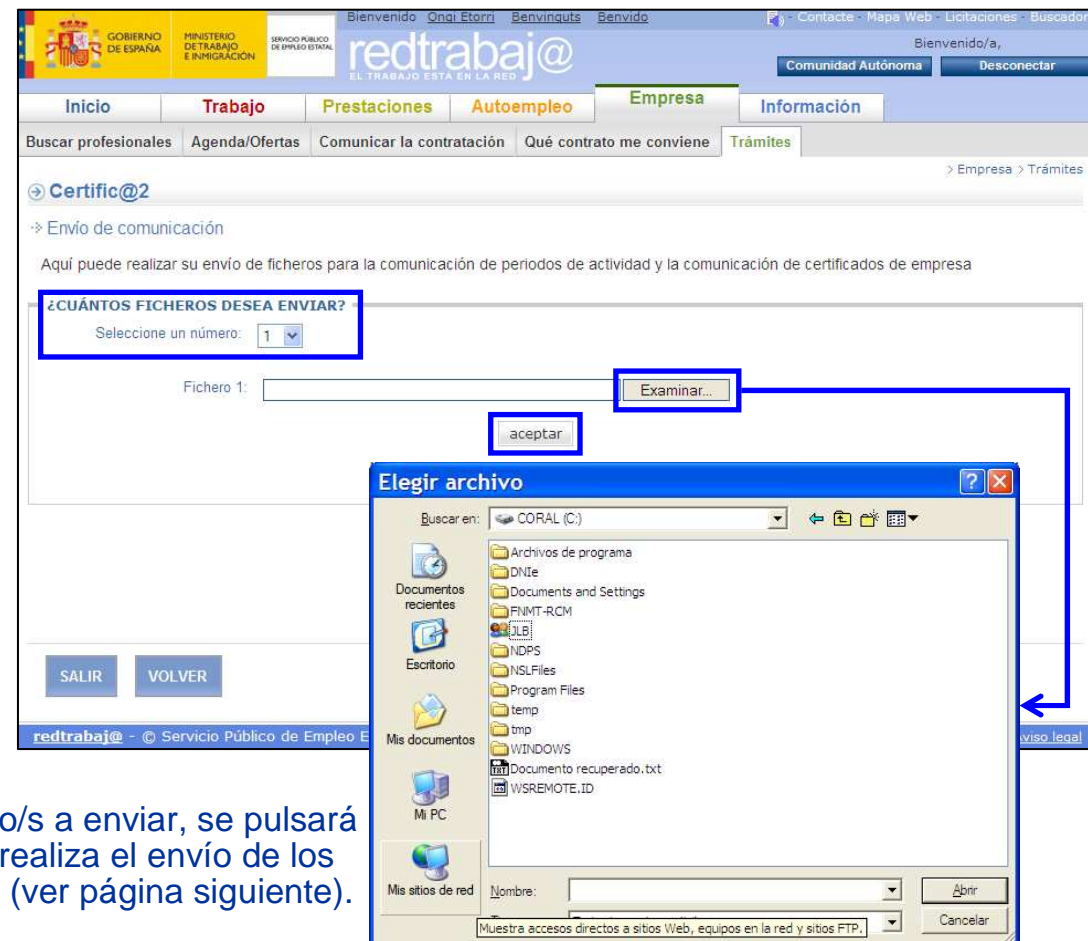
GOBIERNO DE ESPAÑA
MINISTERIO DE TRABAJO E INMIGRACIÓN
SERVICIO PÚBLICO DE EMPLEO ESTATAL
Bienvenido Ongi Etorri Benvinguts Benvido
redtrabaj@
EL TRABAJO ESTA EN LA RED
Contacte · Mapa Web · Licitaciones · Buscador
Bienvenido/a,
Comunidad Autónoma
Desconectar

Inicio | Trabajo | Prestaciones | Autoempleo | Empresa | Información
Buscar profesionales | Agenda/Ofertas | Comunicar la contratación | Qué contrato me conviene | Trámites

> Empresa > Trámites

Certific@2

Envío de comunicación

Aquí puede realizar su envío de ficheros para la comunicación de periodos de actividad y la comunicación de certificados de empresa

¿CUÁNTOS FICHEROS DESEA ENVIAR?
Seleccione un número: 1

Fichero 1:
Examinar...

aceptar

SALIR
VOLVER

redtrabaj@ - © Servicio Público de Empleo E
viso legal

Elegir archivo
Buscar en: CORAL (C:)
Documentos recientes
Escritorio
Mis documentos
Mi PC
Mis sitios de red
Archivos de programa
DNIe
Documents and Settings
FNMT-RCM
JLB
NDPS
NSLFiles
Program Files
temp
tmp
WINDOWS
Documento recuperado.txt
WSREMOTE.ID
Nombre:
Abrir
Cancelar
Muestra accesos directos a sitios Web, equipos en la red y sitios FTP.

o/s a enviar, se pulsará
realiza el envío de los
(ver página siguiente).